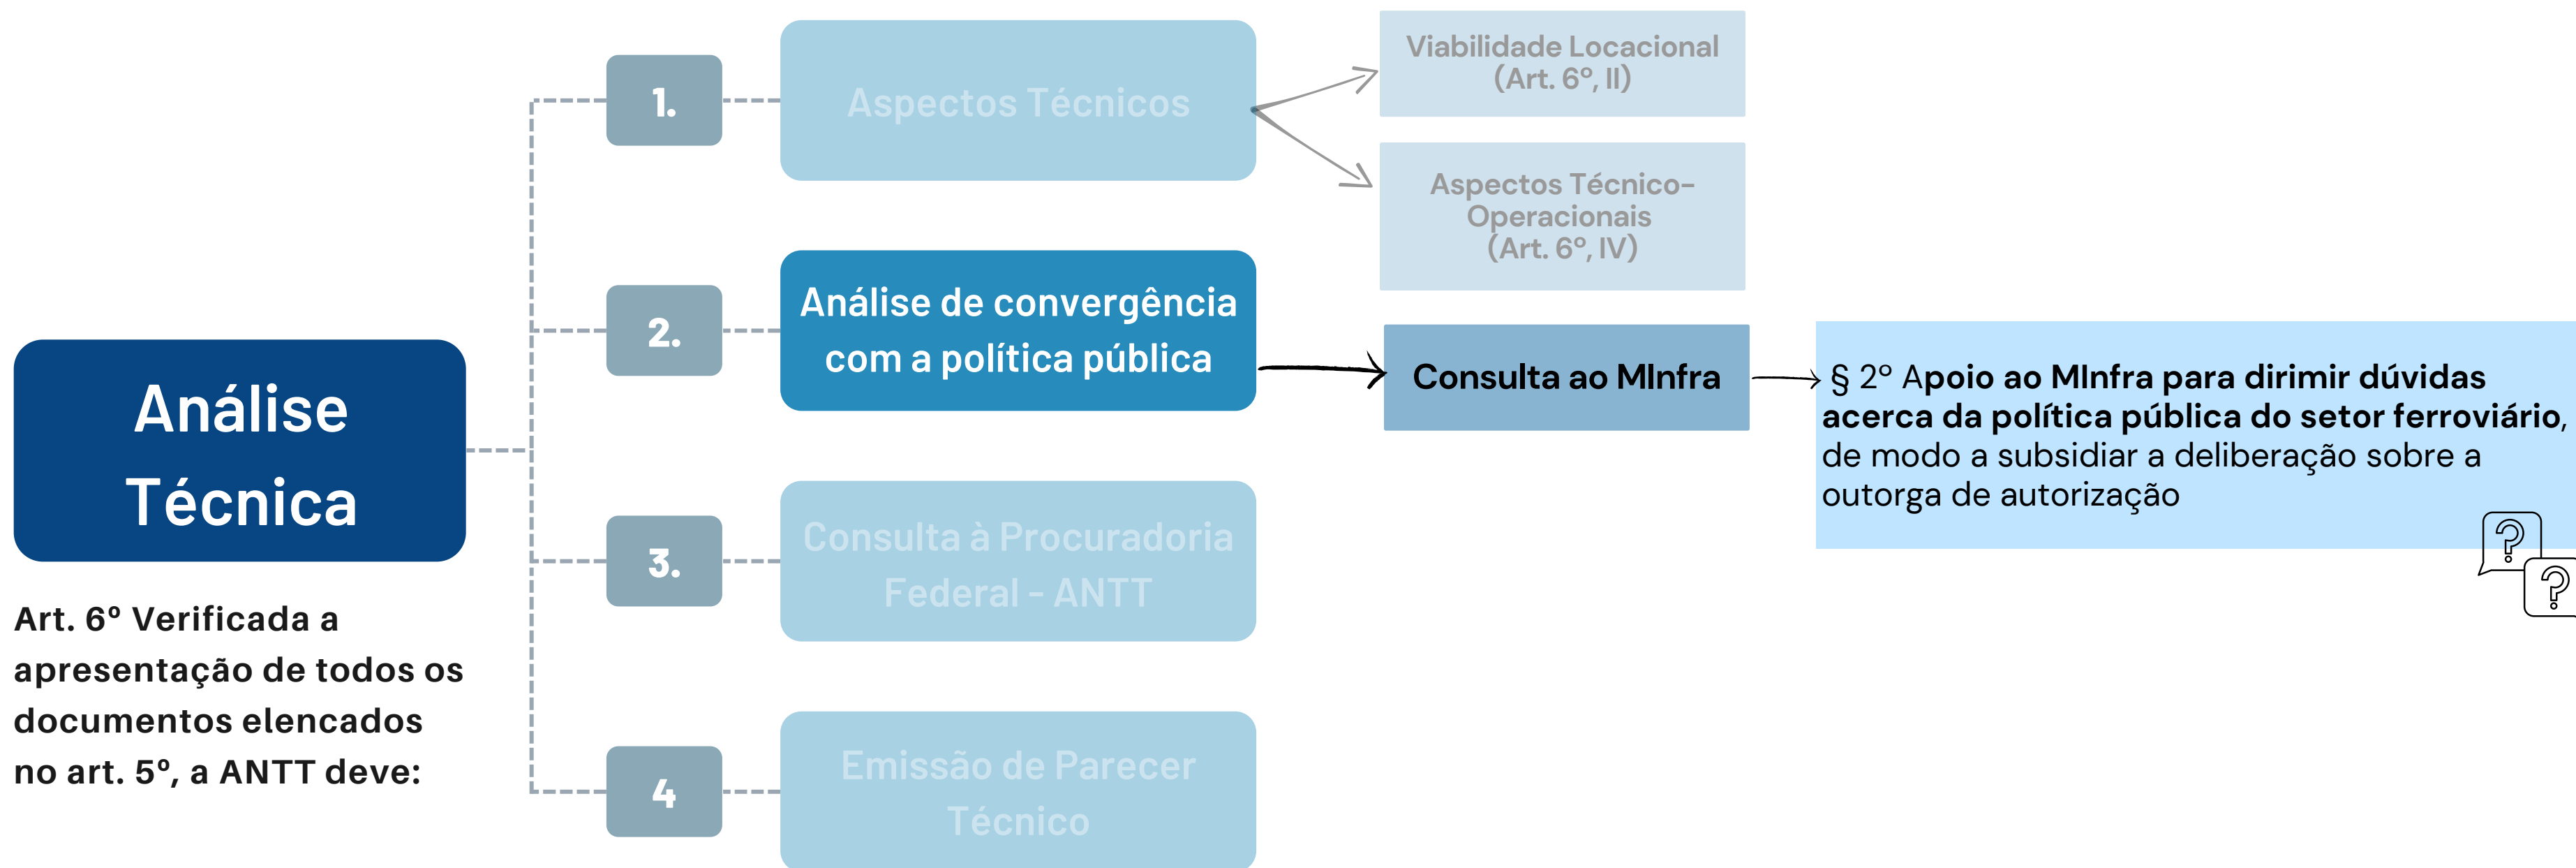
Análise Técnica

Art. 6º Verificada a apresentação de todos os documentos elencados no art. 5º, a ANTT deve:

1.

Aspectos Técnicos

Viabilidade Locacional (Art. 6º, II)

Aspectos Técnico-Operacionais (Art. 6º, IV)

2.

Análise de convergência com a política pública

Consulta ao MInfra

§ 2º Apoio ao MInfra para dirimir dúvidas acerca da política pública do setor ferroviário, de modo a subsidiar a deliberação sobre a outorga de autorização

3.

Consulta à Procuradoria Federal - ANTT

4

Emissão de Parecer Técnico